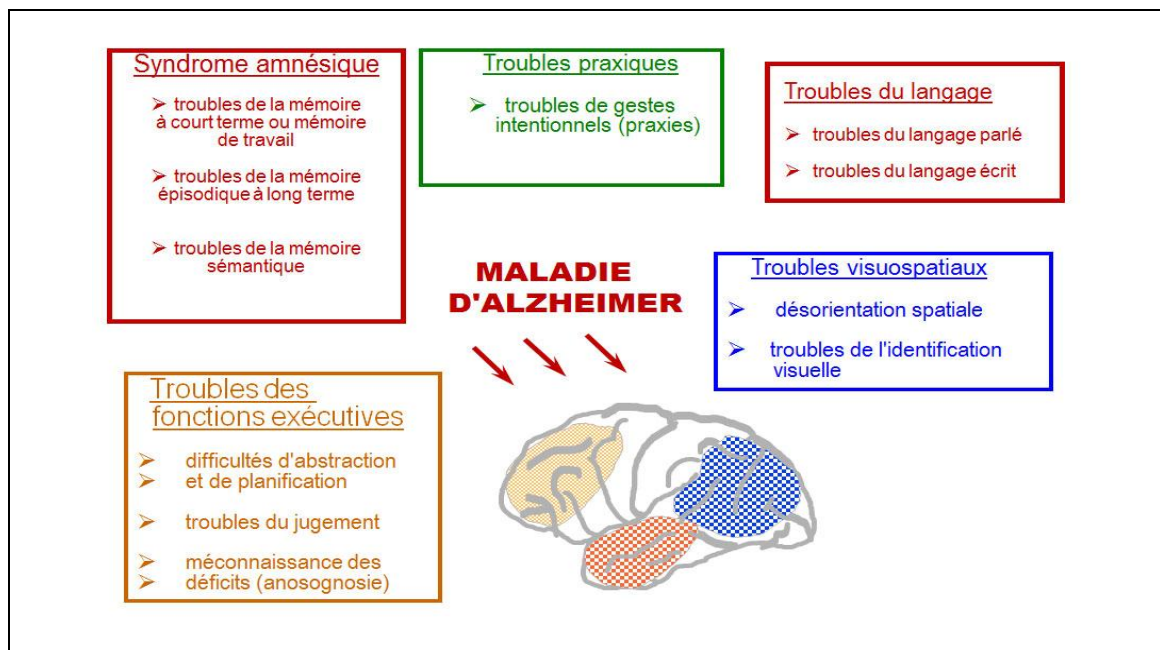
Syndrome amnésique

➢ troubles de la mémoire à court terme ou mémoire de travail

➢ troubles de la mémoire épisodique à long terme

➢ troubles de la mémoire sémantique

Troubles praxiques

➢ troubles de gestes intentionnels (praxies)

Troubles du langage

➢ troubles du langage parlé

➢ troubles du langage écrit

MALADIE D'ALZHEIMER

Troubles visuospatiaux

➢ désorientation spatiale

➢ troubles de l'identification visuelle

Troubles des fonctions exécutives

➢ difficultés d'abstraction
➢ et de planification

➢ troubles du jugement

➢ méconnaissance des
➢ déficits (anosognosie)